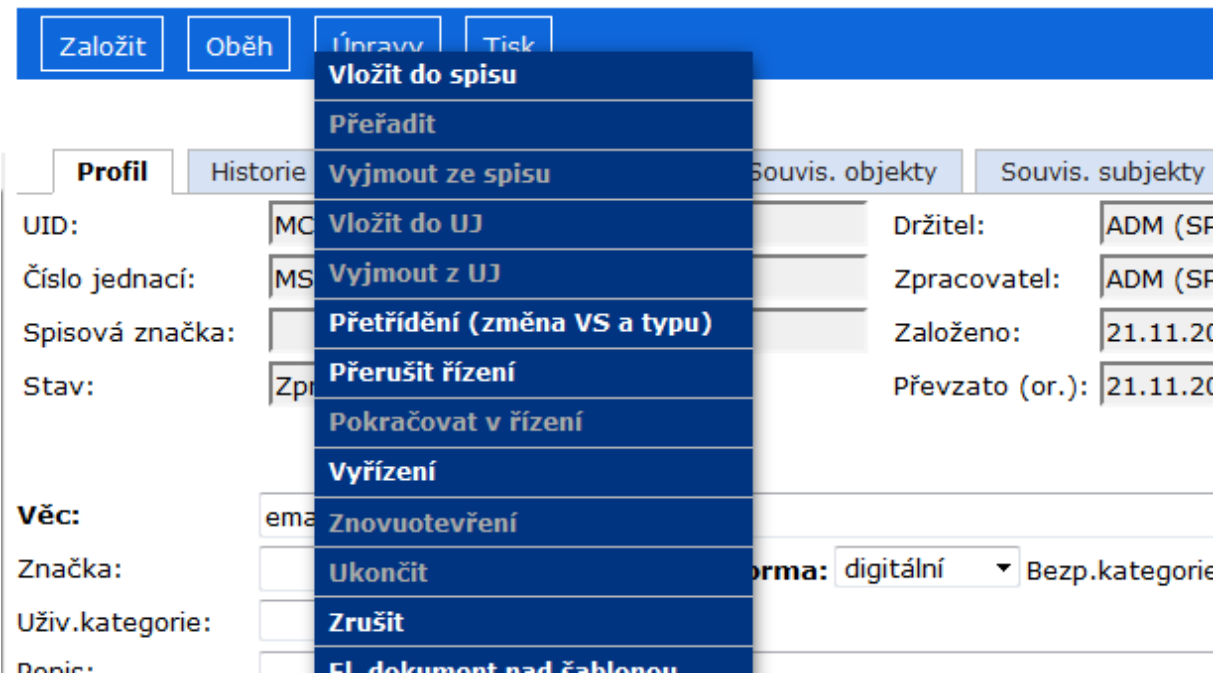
Založit Oběh Úpravy Tisk

Vložit do spisu
Přeřadit
Vyjmout ze spisu
Vložit do UJ
Vyjmout z UJ
Přetřídění (změna VS a typu)
Přerušit řízení
Pokračovat v řízení
Vyřízení
Znovuotevření
Ukončit
Zrušit
El. dokument nad šablonou

Profil Historie Souvis. objekty Souvis. subjekty

UID: MC
Číslo jednací: MS
Spisová značka:
Stav: Zpr

Držitel: ADM (SP
Zpracovatel: ADM (SP
Založeno: 21.11.20
Převzato (or.): 21.11.20

Věc: ema
Značka:
orma: digitální Bezp.kategorie
Uživ.kategorie:
Popis: